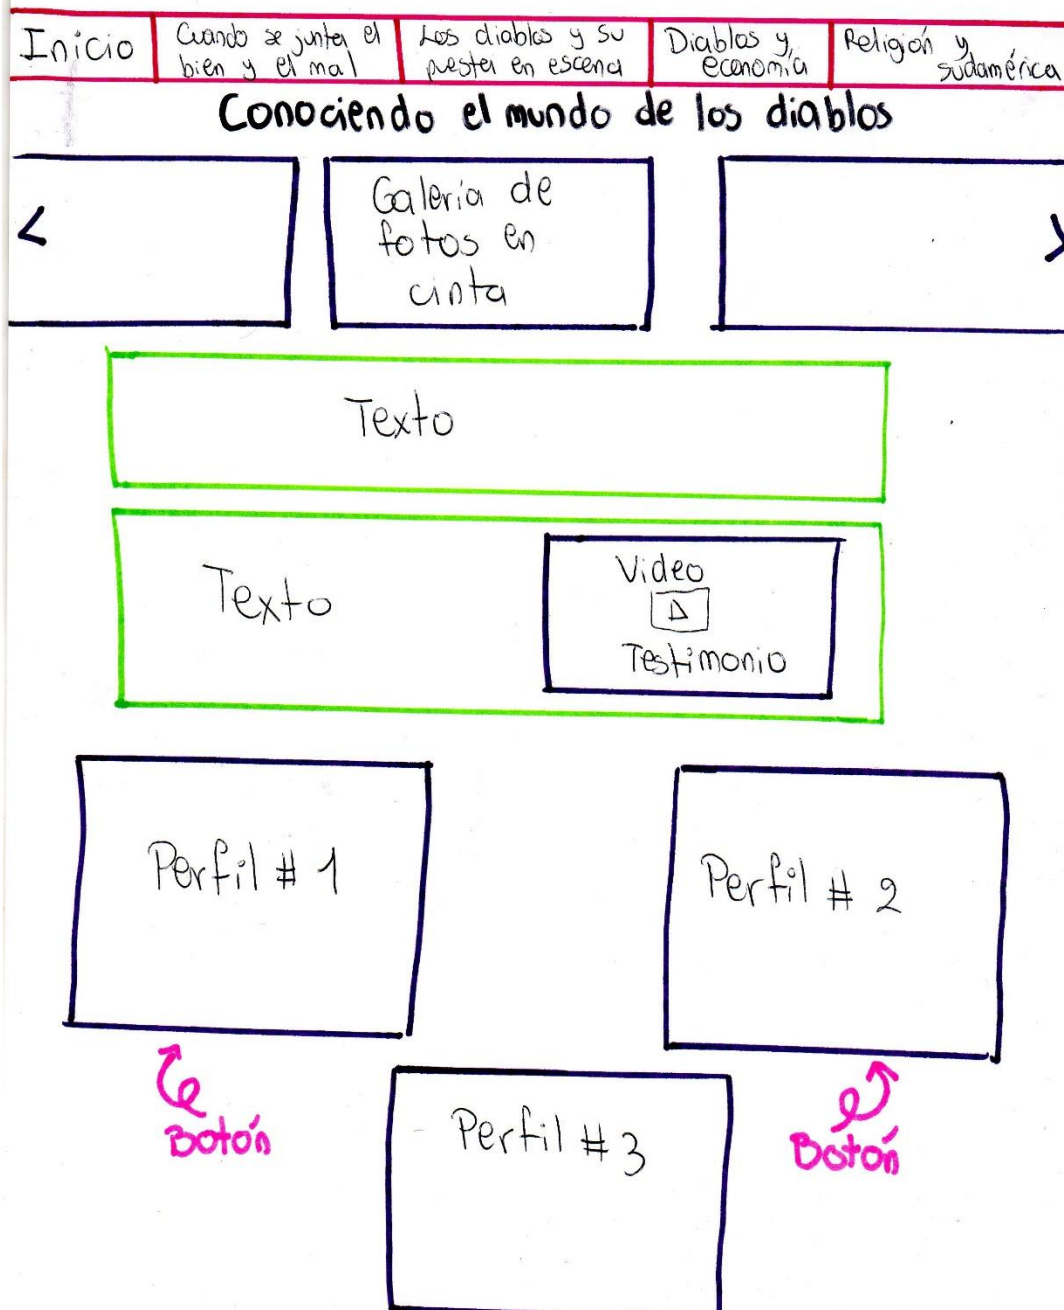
| Inicio | Cuando se junta el bien y el mal | Los diablos y su puesta en escena | Diablos y economía | Religión y sudamérica |
|---|---|---|---|---|

Conociendo el mundo de los diablos

<

Galeria de fotos en cinta

>

Texto

Texto

Video

Testimonio

Perfil # 1

Perfil # 2

Botón

Perfil # 3

Botón